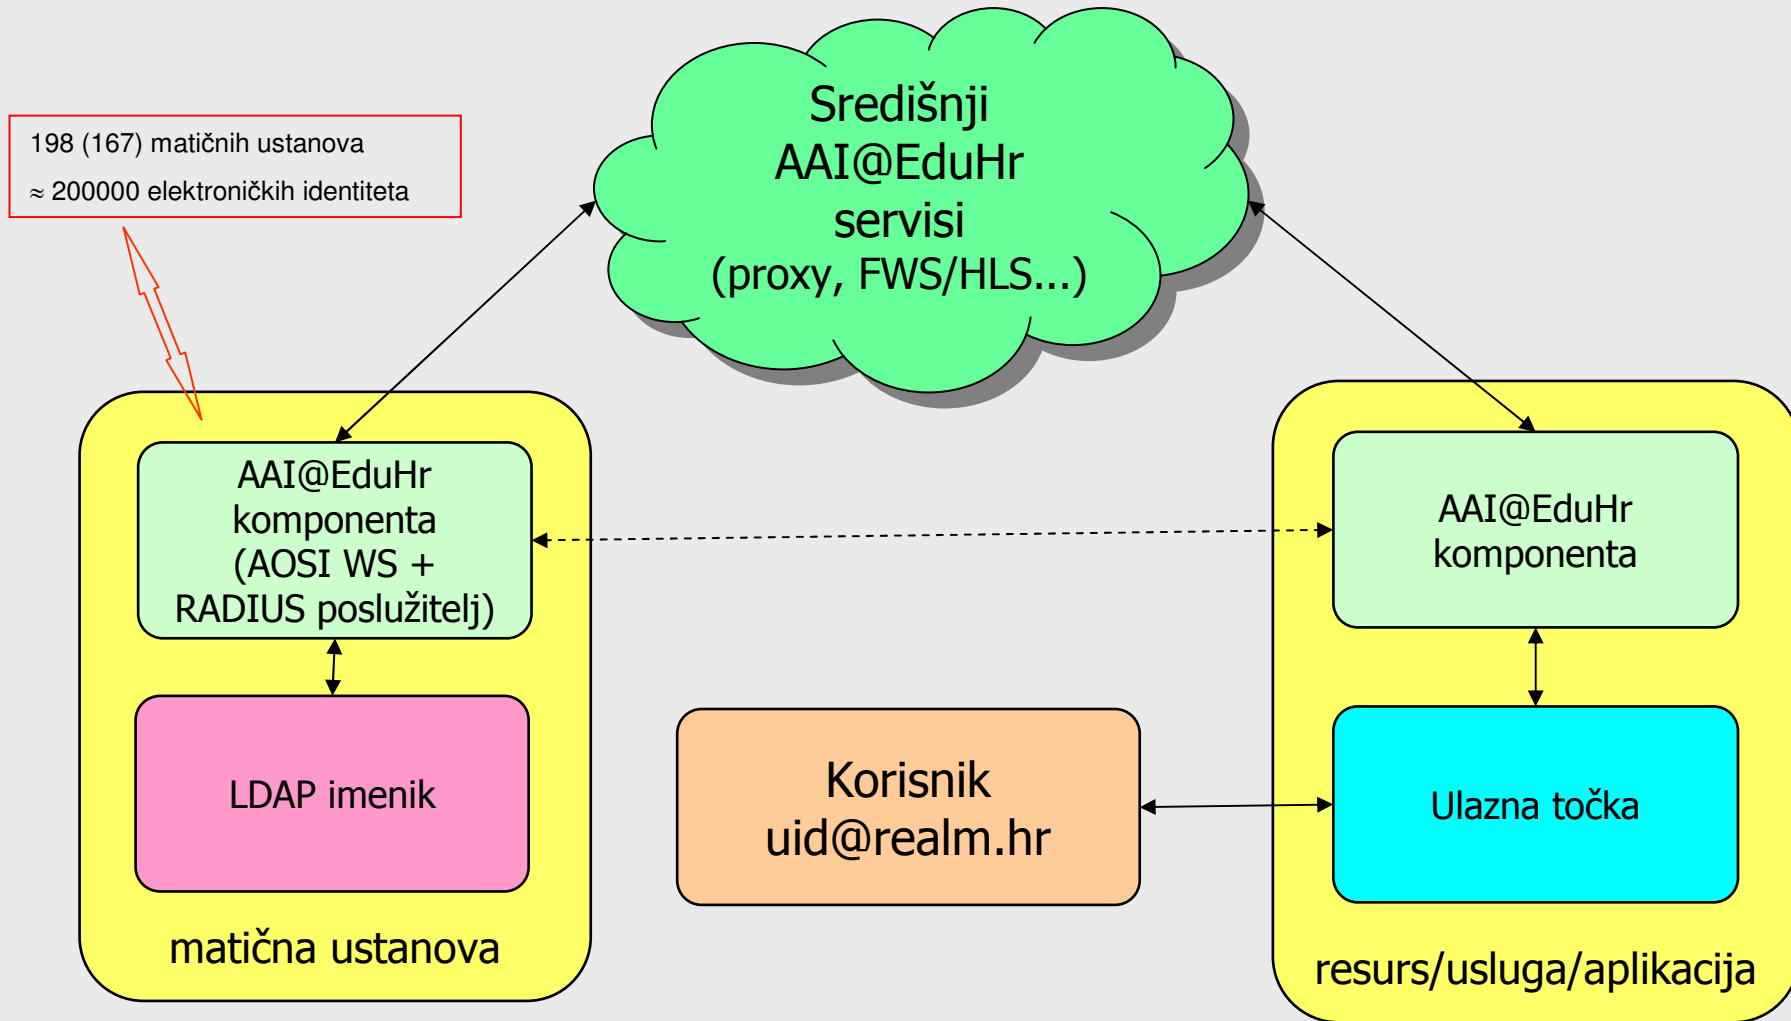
198 (167) matičnih ustanova
≈ 200000 elektroničkih identiteta

Središnji AAI@EduHr servisi (proxy, FWS/HLS...)

AAI@EduHr komponenta (AOSI WS + RADIUS poslužitelj)

LDAP imenik

matična ustanova

Korisnik uid@realm.hr

AAI@EduHr komponenta

Ulazna točka

resurs/usluga/aplikacija